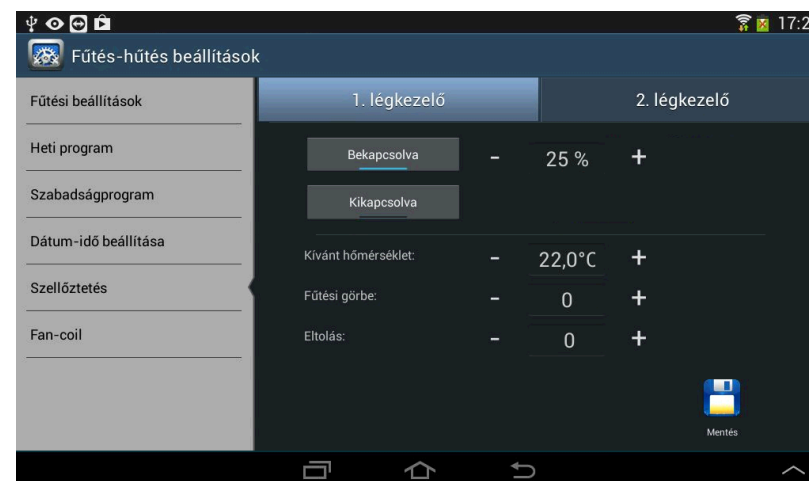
17:2

Fűtés-hűtés beállítások

Fűtési beállítások

Heti program

Szabadságprogram

Dátum-idő beállítása

Szellőztetés

Fan-coil

1. légkezelő

2. légkezelő

Bekapcsolva

- 25 % +

Kikapcsolva

Kívánt hőmérséklet: - 22,0°C +

Fűtési görbe: - 0 +

Eltolás: - 0 +

Mentés